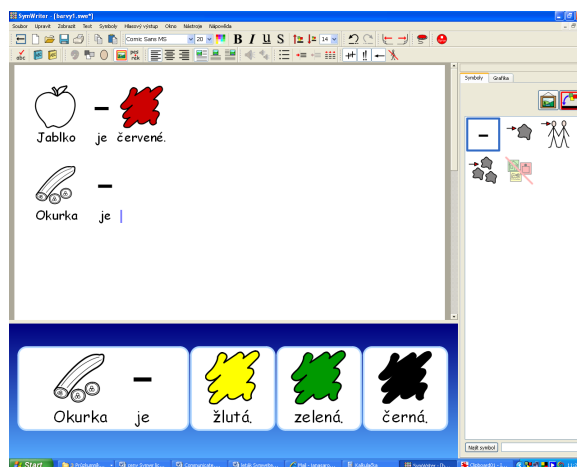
SymWriter - [barvy1.swr*]

Soubor Upravit Zobrazit Text Symboly Hlasový výstup Okno Nástroje Nápověda

Comic Sans MS 20 B I U S 14

Jablko je červené.

Okurka je

Symboly Grafika

Najít symbol

Okurka je žlutá. zelená. černá.

Start